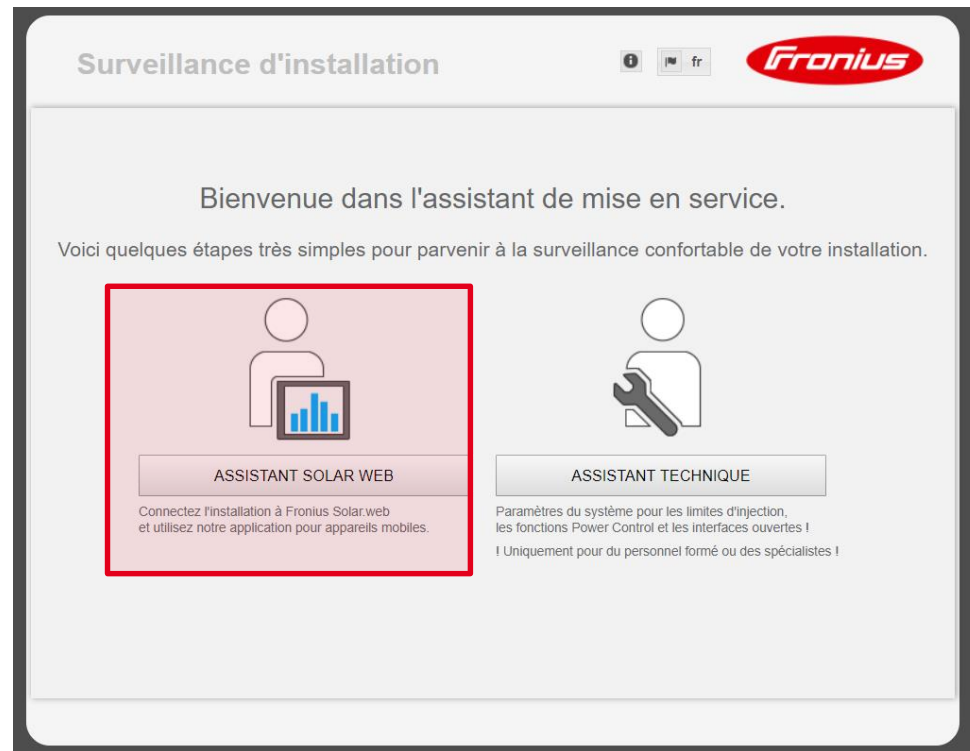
Surveillance d'installation

fr

Fronius

Bienvenue dans l'assistant de mise en service.

Voici quelques étapes très simples pour parvenir à la surveillance confortable de votre installation.

ASSISTANT SOLAR WEB

Connectez l'installation à Fronius Solar.web et utilisez notre application pour appareils mobiles.

ASSISTANT TECHNIQUE

Paramètres du système pour les limites d'injection, les fonctions Power Control et les interfaces ouvertes !

! Uniquement pour du personnel formé ou des spécialistes !